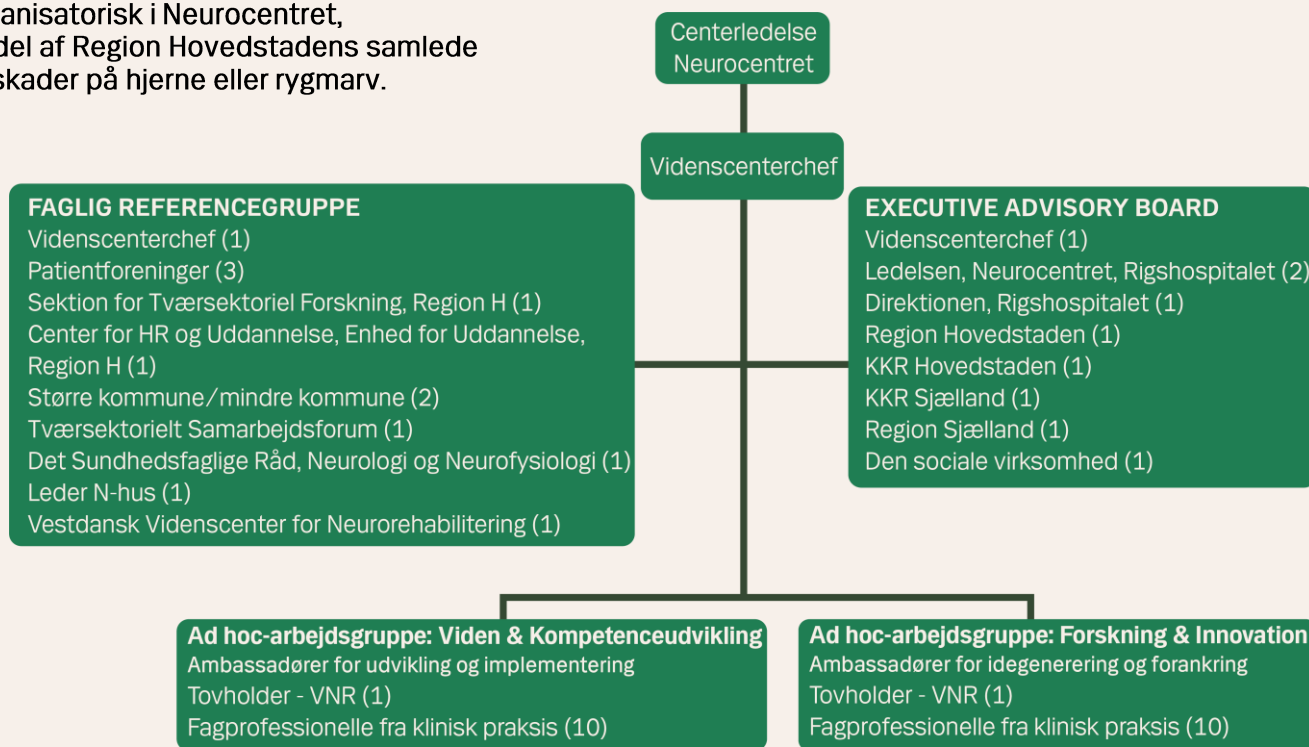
anisatorisk i Neurocentret, del af Region Hovedstadens samlede skader på hjerne eller rygmarv.

Centerledelse Neurocentret

Videnscenterchef

FAGLIG REFERENCEGRUPPE
Videnscenterchef (1)
Patientforeninger (3)
Sektion for Tværsektoriel Forskning, Region H (1)
Center for HR og Uddannelse, Enhed for Uddannelse, Region H (1)
Større kommune/mindre kommune (2)
Tværsektorielt Samarbejdsforum (1)
Det Sundhedsfaglige Råd, Neurologi og Neurofysiologi (1)
Leder N-hus (1)
Vestdansk Videnscenter for Neurorehabilitering (1)

EXECUTIVE ADVISORY BOARD
Videnscenterchef (1)
Ledelsen, Neurocentret, Rigshospitalet (2)
Direktionen, Rigshospitalet (1)
Region Hovedstaden (1)
KKR Hovedstaden (1)
KKR Sjælland (1)
Region Sjælland (1)
Den sociale virksomhed (1)

Ad hoc-arbejdsgruppe: Viden & Kompetenceudvikling
Ambassadører for udvikling og implementering
Tovholder - VNR (1)
Fagprofessionelle fra klinisk praksis (10)

Ad hoc-arbejdsgruppe: Forskning & Innovation
Ambassadører for idegenerering og forankring
Tovholder - VNR (1)
Fagprofessionelle fra klinisk praksis (10)